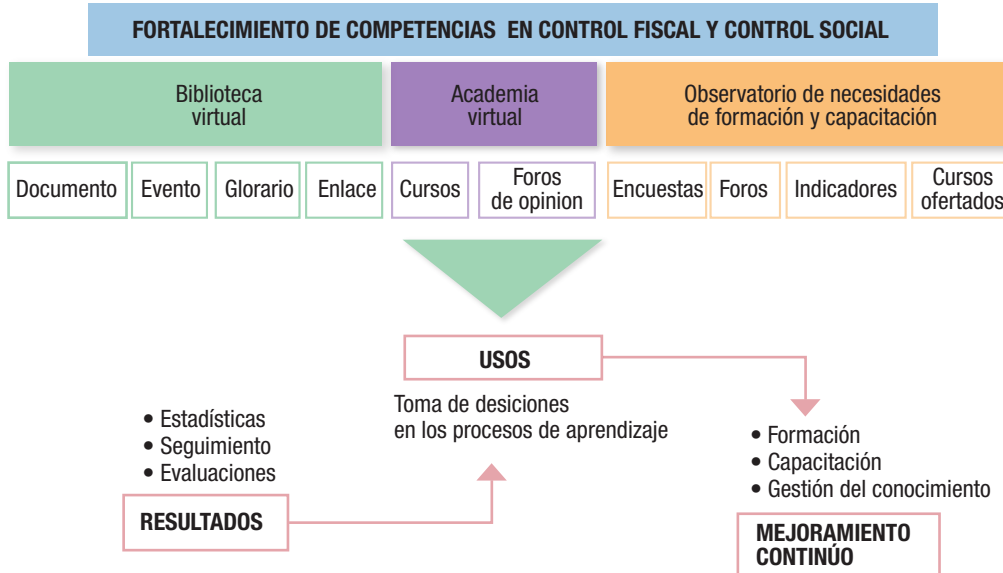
FORTALECIMIENTO DE COMPETENCIAS EN CONTROL FISCAL Y CONTROL SOCIAL

Biblioteca virtual

Academia virtual

Observatorio de necesidades de formación y capacitación

Documento

Evento

Glorario

Enlace

Cursos

Foros de opinion

Encuestas

Foros

Indicadores

Cursos ofertados

USOS

Toma de desiciones en los procesos de aprendizaje

• Estadísticas
• Seguimiento
• Evaluaciones

RESULTADOS

• Formación
• Capacitación
• Gestión del conocimiento

MEJORAMIENTO CONTINÚO